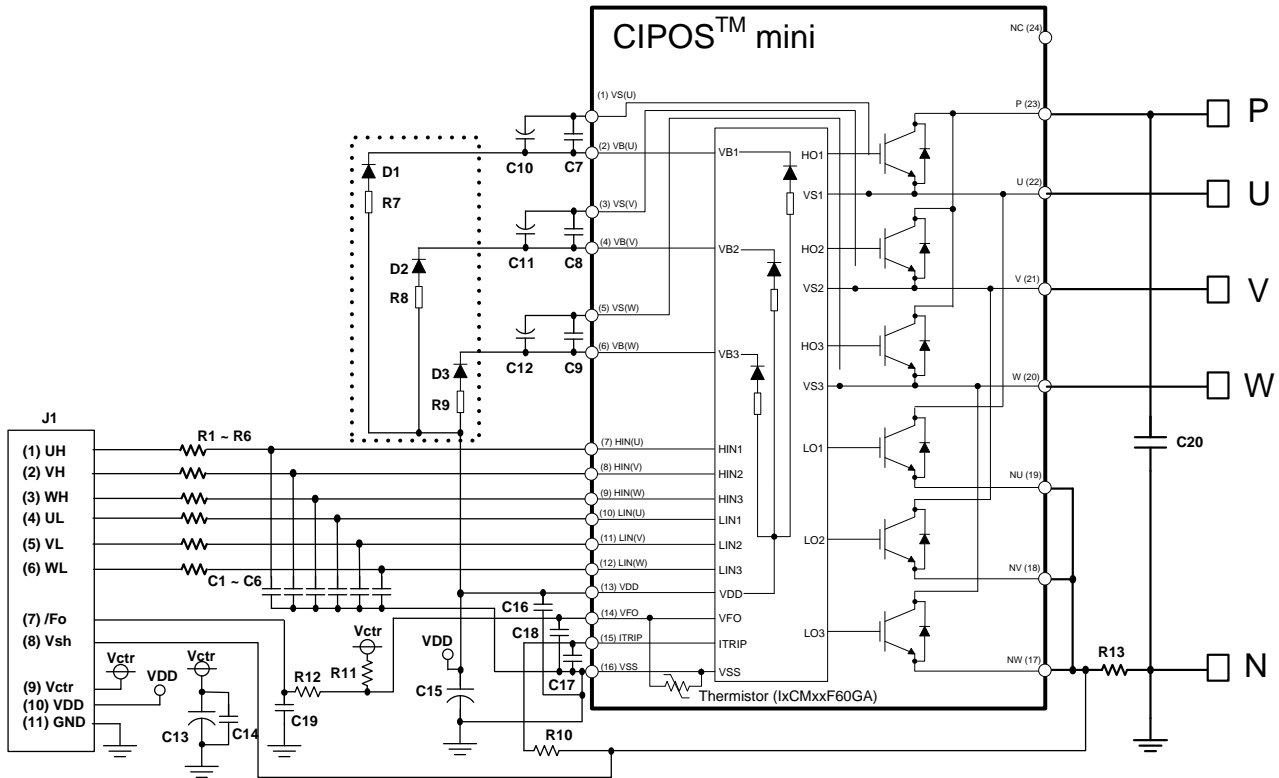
CIPOS$^{TM}$ mini

NC (24)
(1) VS(U)
P (23)
P
(2) VB(U)
VB1
HO1
D1
C10
C7
R7
VS1
U (22)
U
(3) VS(V)
HO2
(4) VB(V)
VB2
D2
C11
C8
R8
VS2
V (21)
V
(5) VS(W)
HO3
(6) VB(W)
VB3
D3
C12
C9
R9
VS3
W (20)
W
J1
(1) UH
R1 ~ R6
(7) HIN(U)
HIN1
LO1
C20
(2) VH
(8) HIN(V)
HIN2
NU (19)
(3) WH
(9) HIN(W)
HIN3
(4) UL
(10) LIN(U)
LIN1
(5) VL
(11) LIN(V)
LIN2
LO2
(6) WL
(12) LIN(W)
LIN3
NV (18)
C1 ~ C6
(13) VDD
VDD
(7) /Fo
C16
(14) VFO
VFO
LO3
(8) Vsh
Vctr
C18
(15) ITRIP
ITRIP
Vctr
Vctr
R11
VDD
(16) VSS
VSS
R13
NW (17)
N
(9) Vctr
VDD
R12
C17
Thermistor (IxCMxxF60GA)
(10) VDD
C19
C15
(11) GND
C13
C14
R10